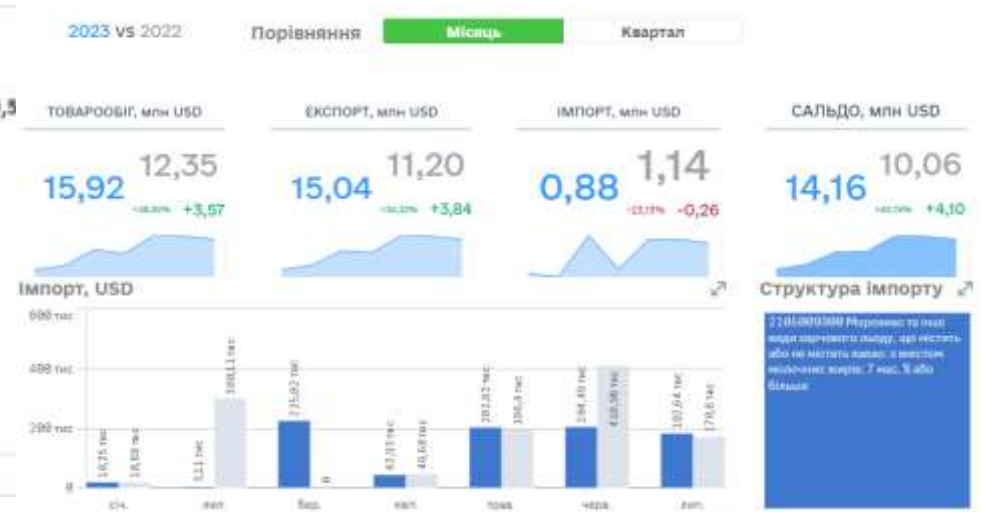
2023 vs 2022

Порівняння Місяць Квартал

ТОВАРООБІГ, млн USD
15,92 12,35
+28,90% +3,57

ЕКСПОРТ, млн USD
15,04 11,20
+34,33% +3,84

ІМПОРТ, млн USD
0,88 1,14
-22,77% -0,26

САЛЬДО, млн USD
14,16 10,06
+40,79% +4,10

Імпорт, USD

600 тис
400 тис
200 тис
0

16,35 тис
18,69 тис
3,11 тис
300,11 тис
225,62 тис
0
42,93 тис
44,69 тис
202,02 тис
200,6 тис
204,49 тис
410,98 тис
182,64 тис
170,6 тис

січ.
лют.
бер.
квіт.
трав.
черв.
лип.

Структура імпорту

2105009900 Морозиво та інші види харчового льоду, що містять або не містять какао: з вмістом молочних жирів: 7 мас. % або більше